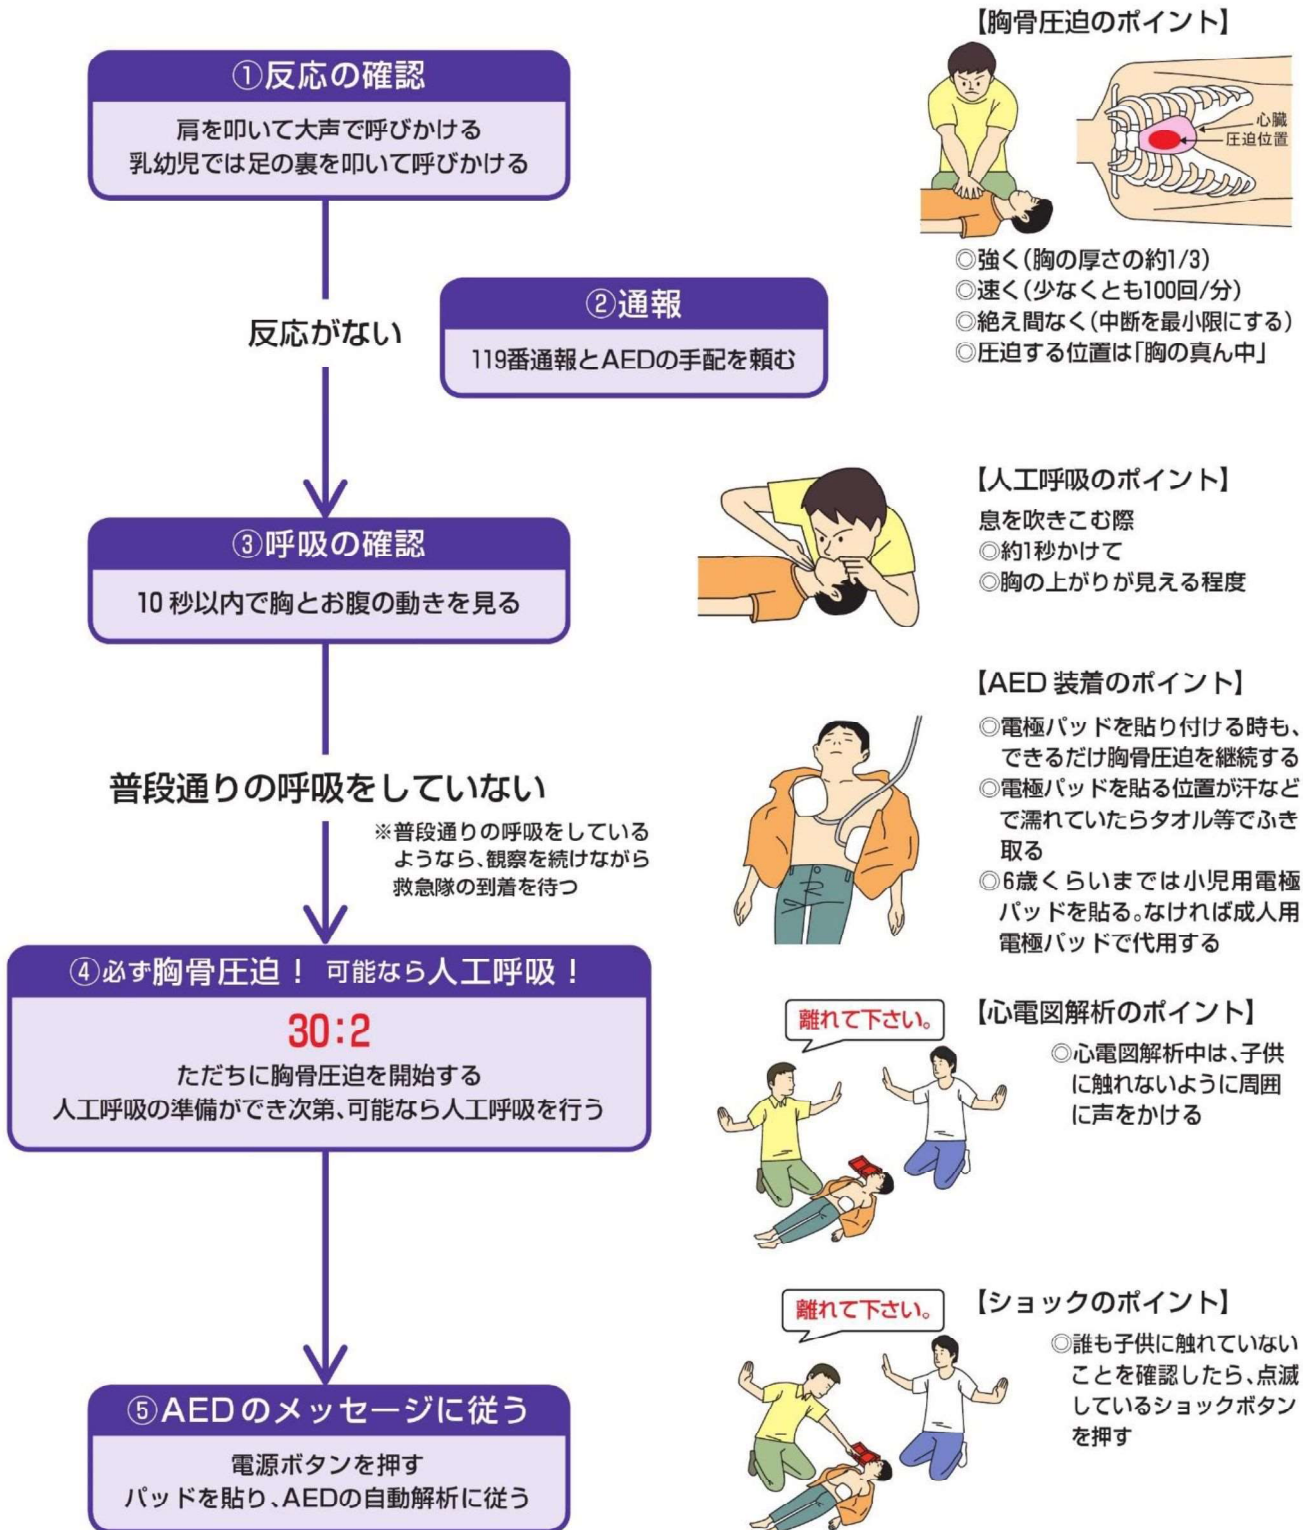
①反応の確認

肩を叩いて大声で呼びかける
乳幼児では足の裏を叩いて呼びかける

反応がない

②通報

119番通報とAEDの手配を頼む

③呼吸の確認

10 秒以内で胸とお腹の動きを見る

普段通りの呼吸をしていない

※普段通りの呼吸をしているようなら、観察を続けながら救急隊の到着を待つ

④必ず胸骨圧迫！ 可能なら人工呼吸！

30:2

ただちに胸骨圧迫を開始する
人工呼吸の準備ができ次第、可能なら人工呼吸を行う

⑤AEDのメッセージに従う

電源ボタンを押す
パッドを貼り、AEDの自動解析に従う

【胸骨圧迫のポイント】

心臓
圧迫位置

◎強く（胸の厚さの約1/3）
◎速く（少なくとも100回/分）
◎絶え間なく（中断を最小限にする）
◎圧迫する位置は「胸の真ん中」

【人工呼吸のポイント】

息を吹きこむ際
◎約1秒かけて
◎胸の上がりが見える程度

【AED 装着のポイント】

◎電極パッドを貼り付ける時も、できるだけ胸骨圧迫を継続する
◎電極パッドを貼る位置が汗などで濡れていたらタオル等でふき取る
◎6歳くらいまでは小児用電極パッドを貼る。なければ成人用電極パッドで代用する

離れて下さい。

【心電図解析のポイント】

◎心電図解析中は、子供に触れないように周囲に声をかける

離れて下さい。

【ショックのポイント】

◎誰も子供に触れていないことを確認したら、点滅しているショックボタンを押す